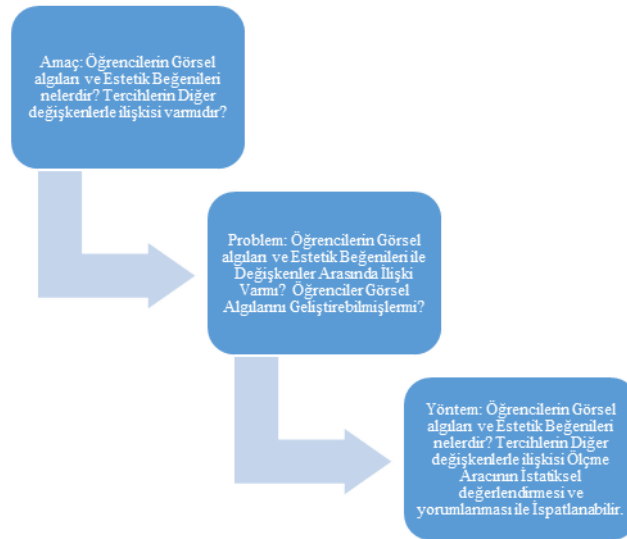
Amaç: Öğrencilerin Görsel algıları ve Estetik Beğenileri nelerdir? Tercihlerin Diğer değişkenlerle ilişkisi varmıdır?

Problem: Öğrencilerin Görsel algıları ve Estetik Beğenileri ile Değişkenler Arasında İlişki Varmı? Öğrenciler Görsel Algılarını Geliştirebilmişlermi?

Yöntem: Öğrencilerin Görsel algıları ve Estetik Beğenileri nelerdir? Tercihlerin Diğer değişkenlerle ilişkisi Ölçme Aracının İstatiksel değerlendirmesi ve yorumlanması ile İspatlanabilir.